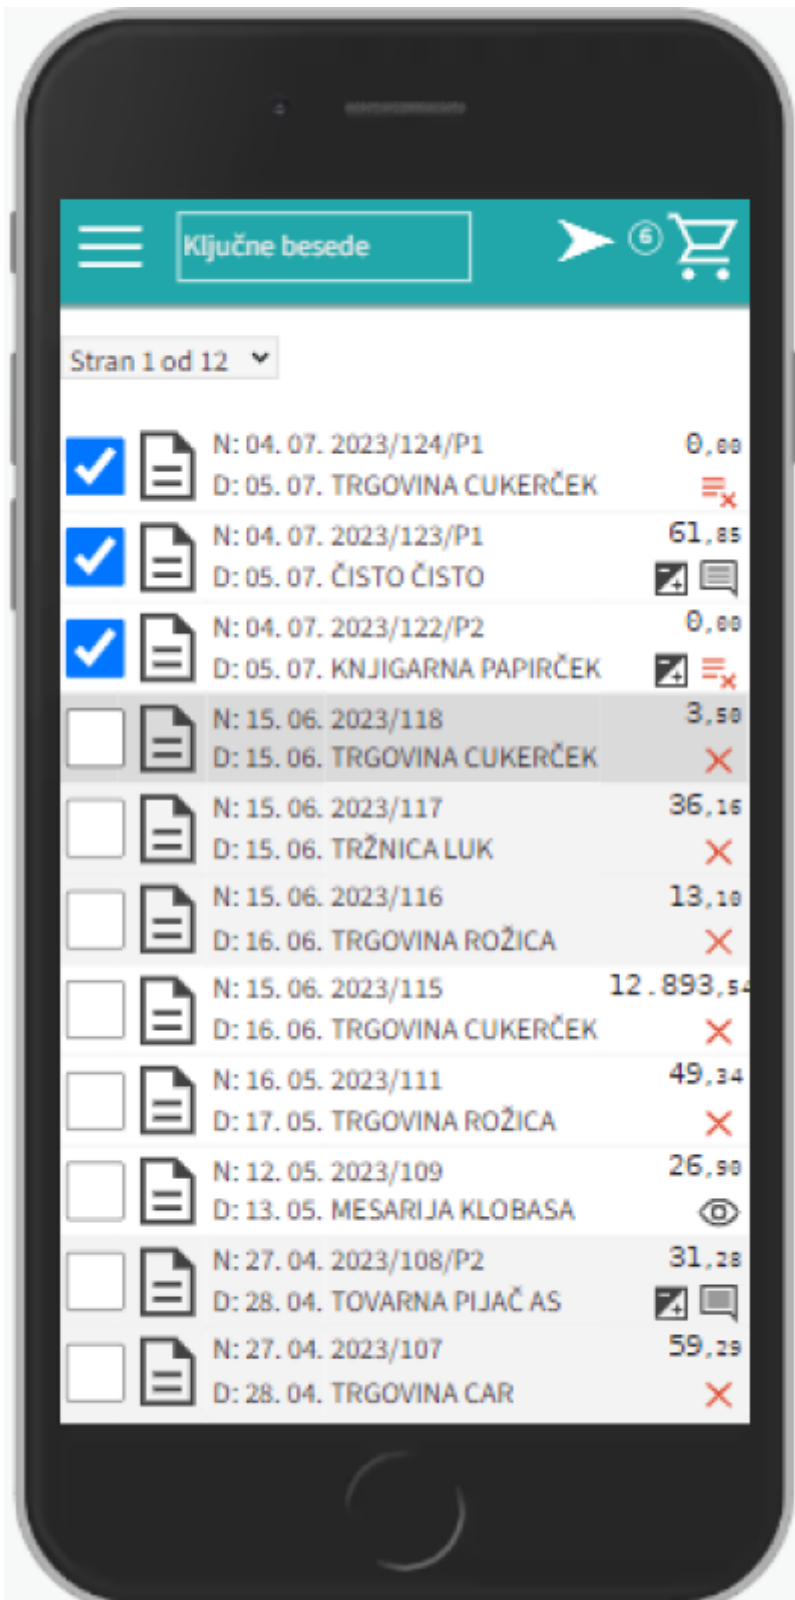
Ključne besede

6

Stran 1 od 12

N: 04. 07. 2023/124/P1
D: 05. 07. TRGOVINA CUKERČEK
0,00

N: 04. 07. 2023/123/P1
D: 05. 07. ČISTO ČISTO
61,85

N: 04. 07. 2023/122/P2
D: 05. 07. KNJIGARNA PAPIRČEK
0,00

N: 15. 06. 2023/118
D: 15. 06. TRGOVINA CUKERČEK
3,50

N: 15. 06. 2023/117
D: 15. 06. TRŽNICA LUK
36,16

N: 15. 06. 2023/116
D: 16. 06. TRGOVINA ROŽICA
13,10

N: 15. 06. 2023/115
D: 16. 06. TRGOVINA CUKERČEK
12.893,5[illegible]

N: 16. 05. 2023/111
D: 17. 05. TRGOVINA ROŽICA
49,34

N: 12. 05. 2023/109
D: 13. 05. MESARIJA KLOBASA
26,50

N: 27. 04. 2023/108/P2
D: 28. 04. TOVARNA PIJAČ AS
31,28

N: 27. 04. 2023/107
D: 28. 04. TRGOVINA CAR
59,29